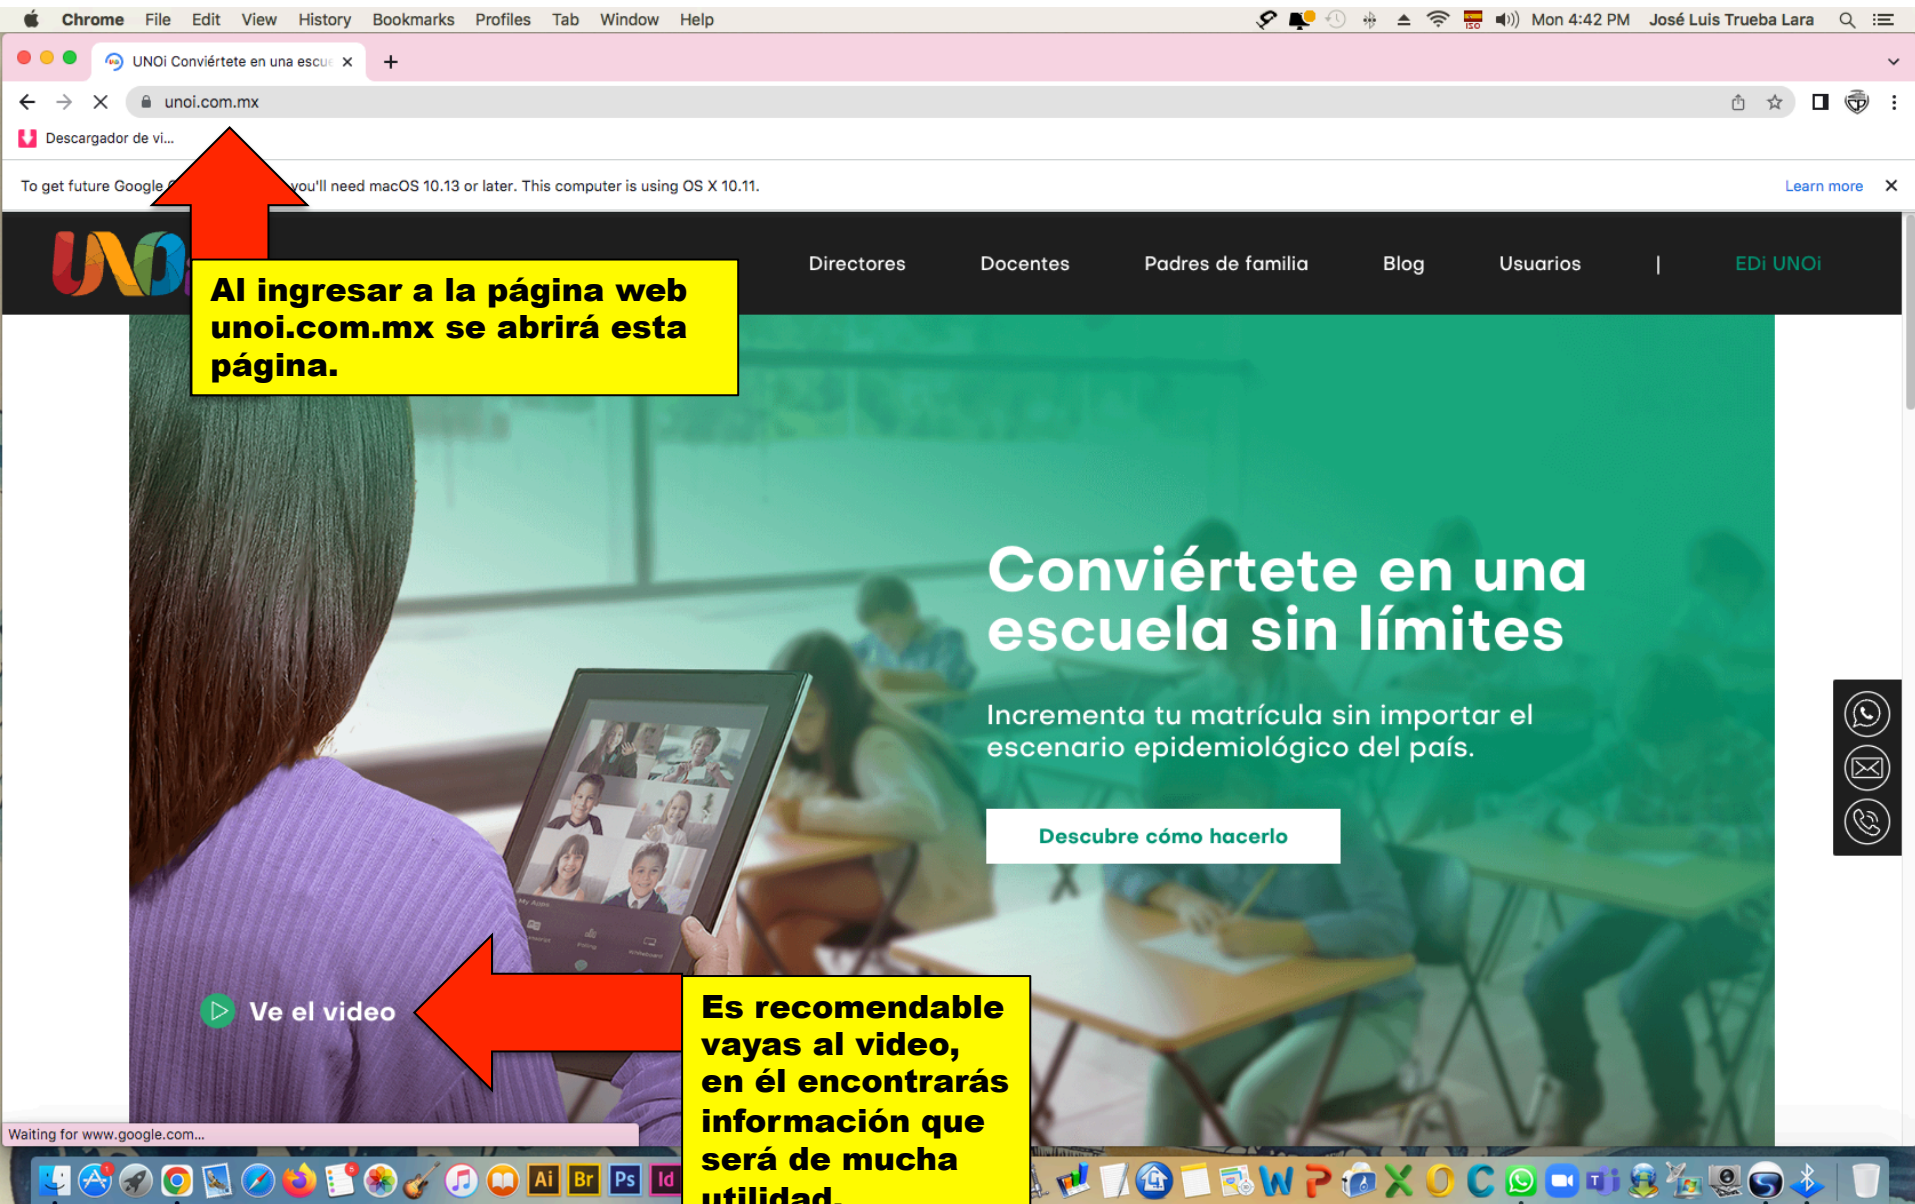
Chrome File Edit View History Bookmarks Profiles Tab Window Help

Mon 4:42 PM José Luis Trueba Lara

UNOi Conviértete en una escu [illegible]

unoi.com.mx

Descargador de vi...

To get future Google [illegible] you'll need macOS 10.13 or later. This computer is using OS X 10.11.

Learn more

Directores Docentes Padres de familia Blog Usuarios | EDi UNOi

Al ingresar a la página web unoi.com.mx se abrirá esta página.

Conviértete en una escuela sin límites

Incrementa tu matrícula sin importar el escenario epidemiológico del país.

Descubre cómo hacerlo

Ve el video

Es recomendable vayas al video, en él encontrarás información que será de mucha utilidad.

Waiting for www.google.com...

Ai Br Ps Id